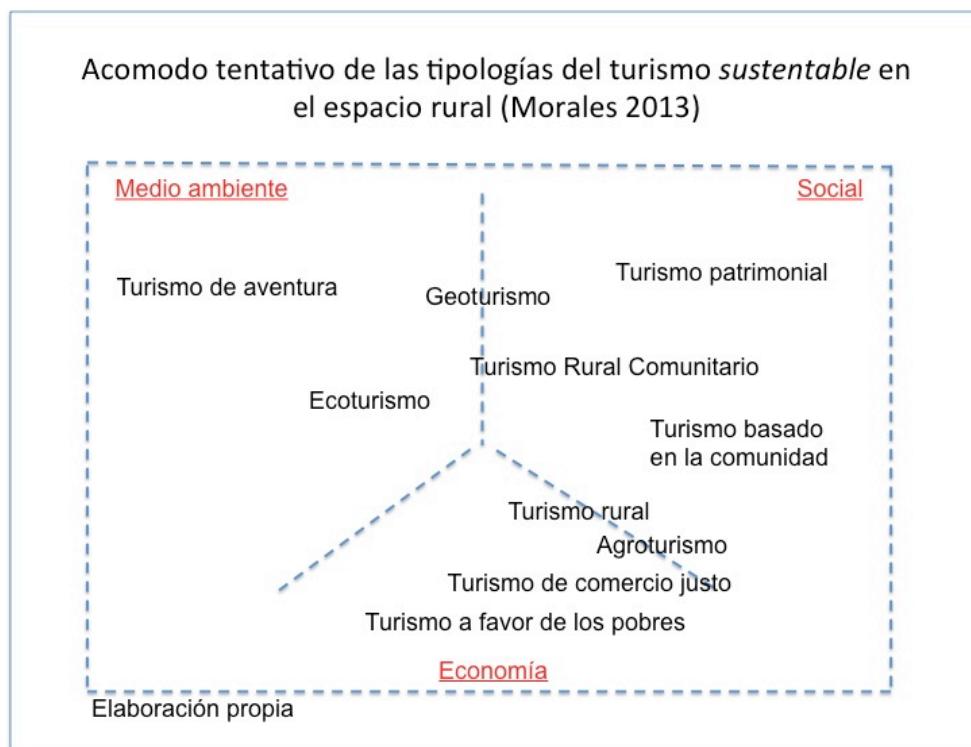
Acomodo tentativo de las tipologías del turismo *sustentable* en el espacio rural (Morales 2013)

Medio ambiente

Social

Turismo de aventura

Geoturismo

Turismo patrimonial

Turismo Rural Comunitario

Ecoturismo

Turismo basado en la comunidad

Turismo rural

Agroturismo

Turismo de comercio justo

Turismo a favor de los pobres

Economía

Elaboración propia